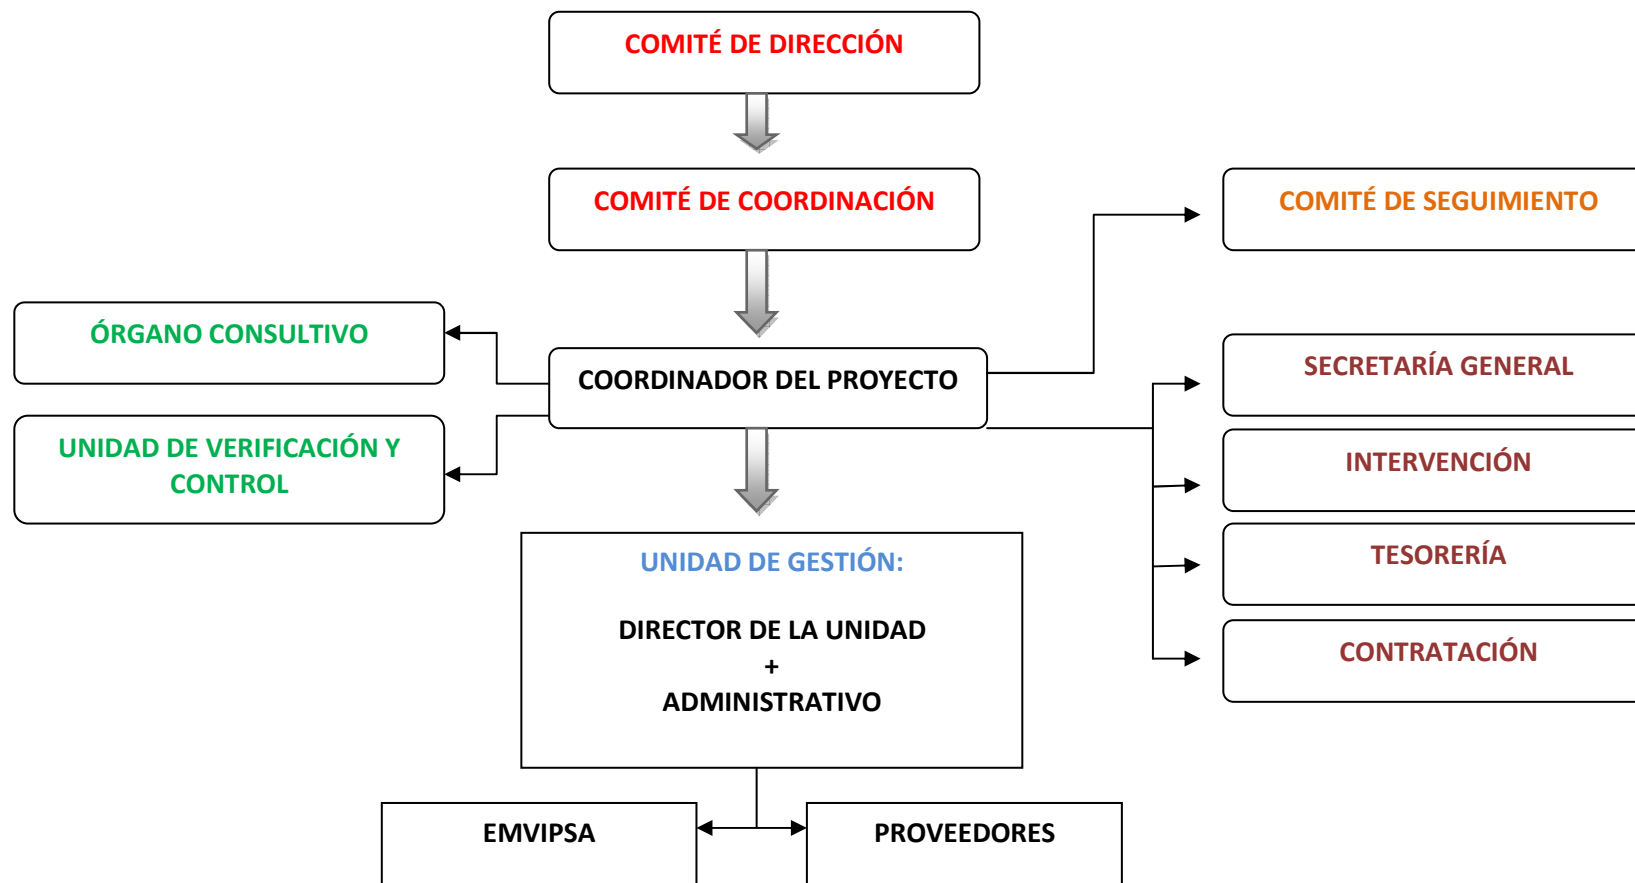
COMITÉ DE DIRECCIÓN

COMITÉ DE COORDINACIÓN

COMITÉ DE SEGUIMIENTO

ÓRGANO CONSULTIVO

COORDINADOR DEL PROYECTO

SECRETARÍA GENERAL

UNIDAD DE VERIFICACIÓN Y CONTROL

INTERVENCIÓN

TESORERÍA

UNIDAD DE GESTIÓN:

DIRECTOR DE LA UNIDAD
+
ADMINISTRATIVO

CONTRATACIÓN

EMVIPSA

PROVEEDORES